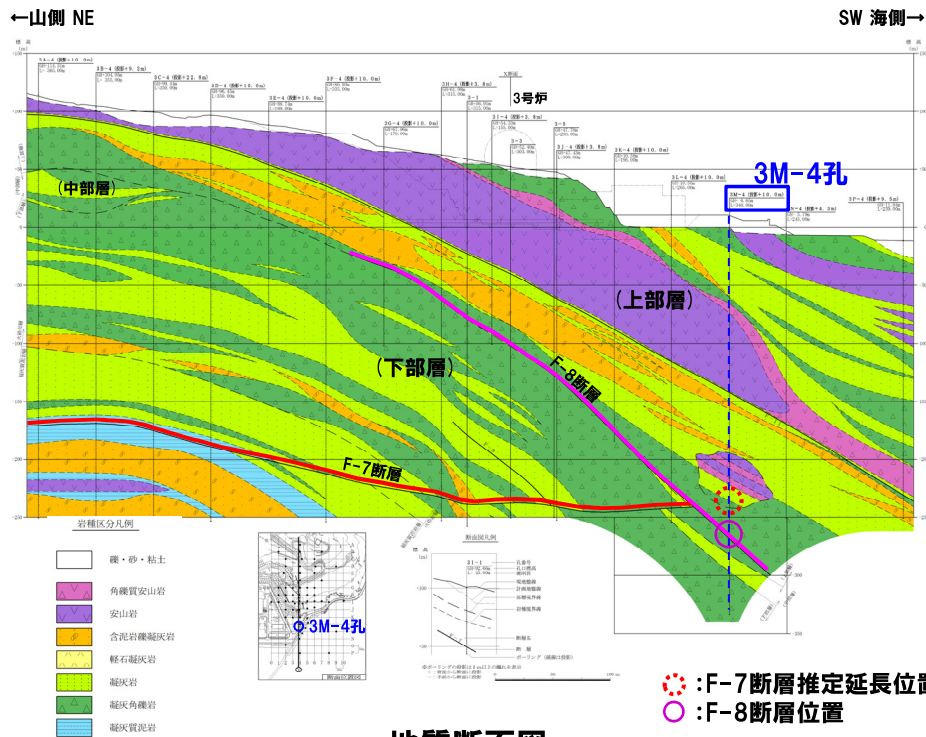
←山側 NE

SW 海側→

3号炉

3M-4孔

(中部層)

(上部層)

(下部層)

F-8断層

F-7断層

岩種区分凡例

礫・砂・粘土

角礫質安山岩

安山岩

含泥岩礫凝灰岩

軽石凝灰岩

凝灰岩

凝灰角礫岩

凝灰質泥岩

3M-4孔

断面図凡例

:F-7断層推定延長位置

:F-8断層位置

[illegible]